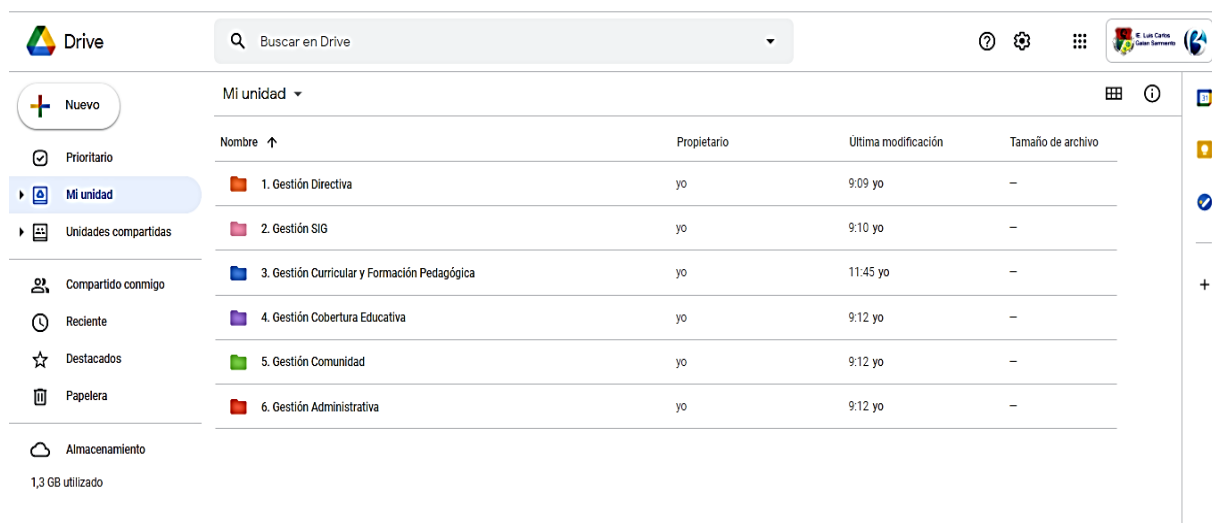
Drive

Buscar en Drive

IE Luis Carlos Galan Sarmiento

Nuevo

Prioritario

Mi unidad

Unidades compartidas

Compartido conmigo

Reciente

Destacados

Papelera

Almacenamiento

1,3 GB utilizado

Mi unidad

| Nombre ↑ | Propietario | Última modificación | Tamaño de archivo |
|---|---|---|---|
| 1. Gestión Directiva | yo | 9:09 yo | – |
| 2. Gestión SIG | yo | 9:10 yo | – |
| 3. Gestión Curricular y Formación Pedagógica | yo | 11:45 yo | – |
| 4. Gestión Cobertura Educativa | yo | 9:12 yo | – |
| 5. Gestión Comunidad | yo | 9:12 yo | – |
| 6. Gestión Administrativa | yo | 9:12 yo | – |

+